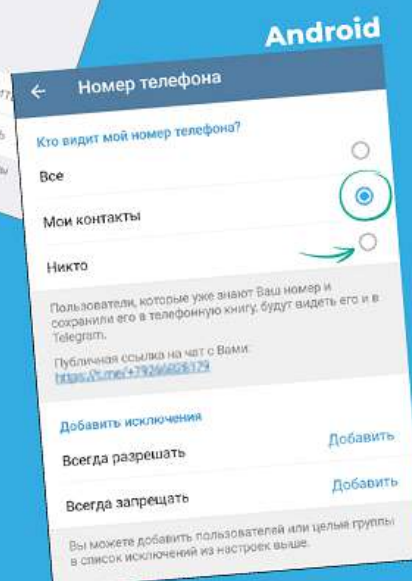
Android

Номер телефона

Кто видит мой номер телефона?

Все

Мои контакты

Никто

Пользователи, которые уже знают Ваш номер и сохранили его в телефонную книгу, будут видеть его и в Telegram.

Публичная ссылка на чат с Вами:
https://t.me/+7926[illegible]

Добавить исключения

Всегда разрешать
Добавить

Всегда запрещать
Добавить

Вы можете добавить пользователей или целые группы в список исключений из настроек выше.